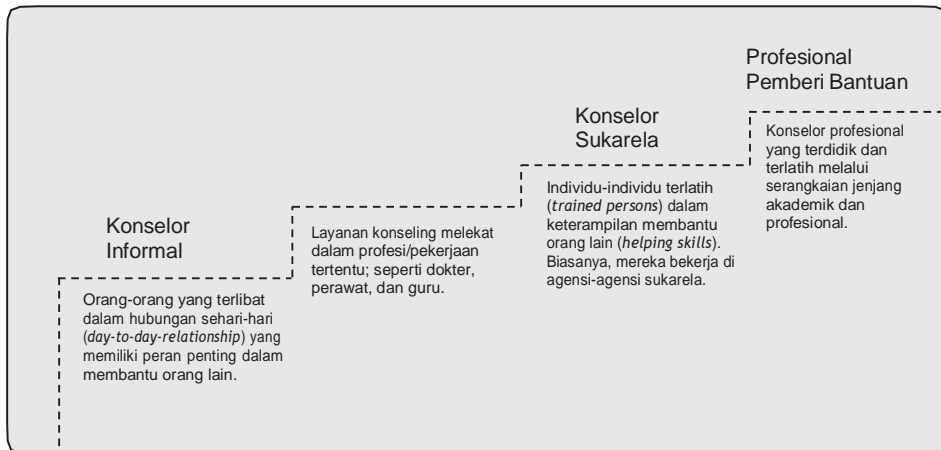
Konselor Informal

Orang-orang yang terlibat dalam hubungan sehari-hari (*day-to-day-relationship*) yang memiliki peran penting dalam membantu orang lain.

Layanan konseling melekat dalam profesi/pekerjaan tertentu; seperti dokter, perawat, dan guru.

Konselor Sukarela

Individu-individu terlatih (*trained persons*) dalam keterampilan membantu orang lain (*helping skills*). Biasanya, mereka bekerja di agensi-agensi sukarela.

Profesional Pemberi Bantuan

Konselor profesional yang terdidik dan terlatih melalui serangkaian jenjang akademik dan profesional.